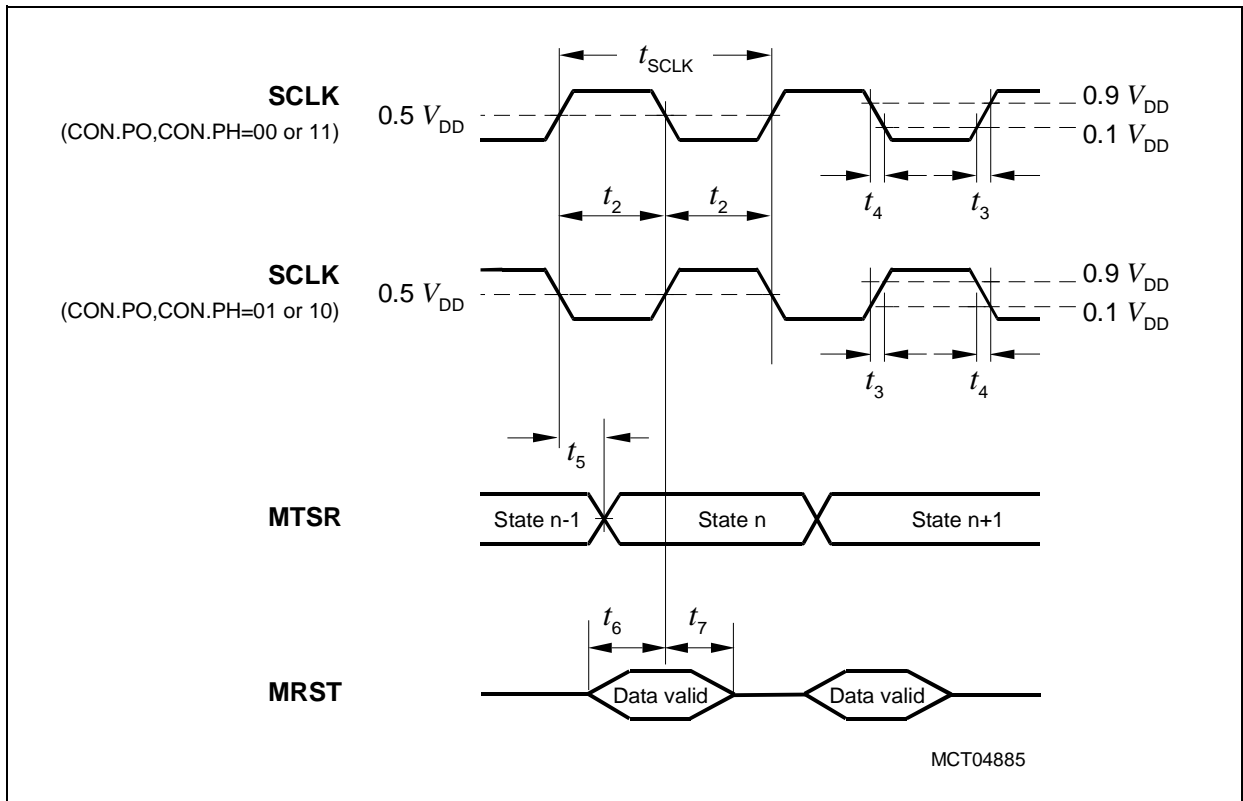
$t_{SCLK}$

SCLK
(CON.PO,CON.PH=00 or 11)

0.5 $V_{DD}$

0.9 $V_{DD}$
0.1 $V_{DD}$

$t_2$ $t_2$ $t_4$ $t_3$

SCLK
(CON.PO,CON.PH=01 or 10)

0.5 $V_{DD}$

0.9 $V_{DD}$
0.1 $V_{DD}$

$t_3$ $t_4$

$t_5$

MTSR

State n-1 State n State n+1

$t_6$ $t_7$

MRST

Data valid Data valid

MCT04885